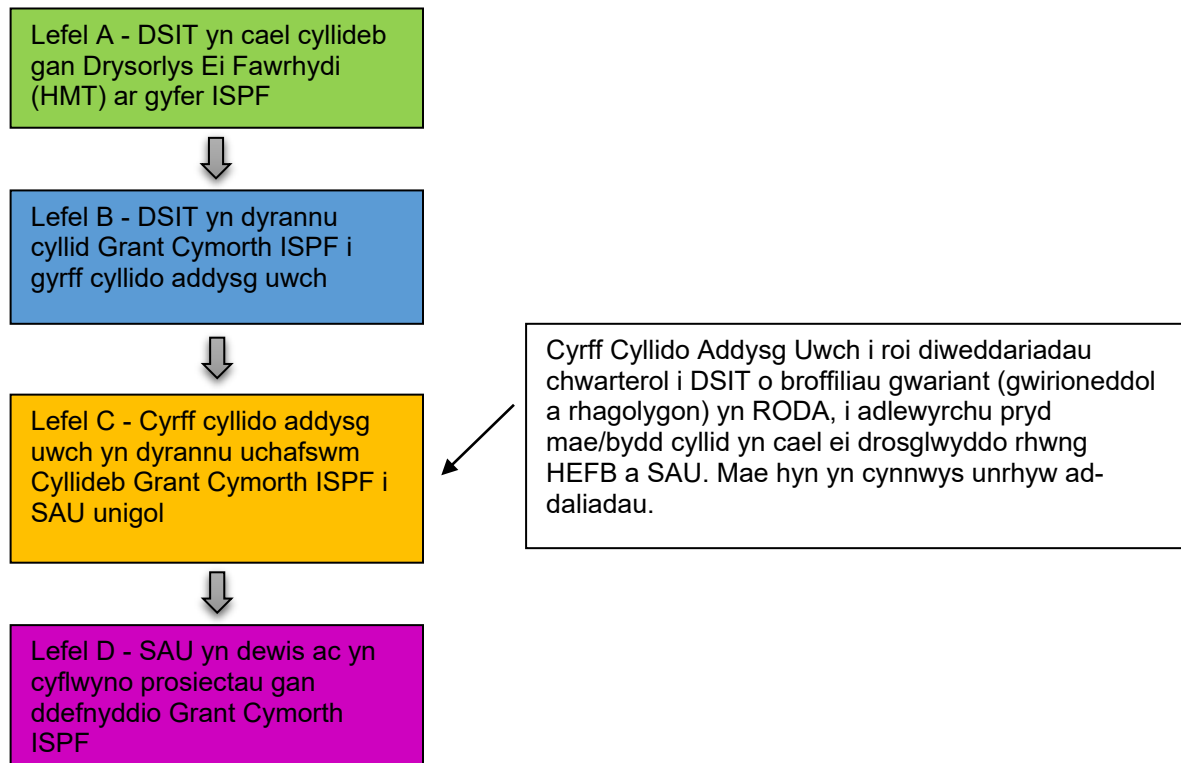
Lefel A - DSIT yn cael cyllideb gan Drysorlys Ei Fawrhydi (HMT) ar gyfer ISPF

Lefel B - DSIT yn dyrannu cyllid Grant Cymorth ISPF i gyrff cyllido addysg uwch

Lefel C - Cyrff cyllido addysg uwch yn dyrannu uchafswm Cyllideb Grant Cymorth ISPF i SAU unigol

Lefel D - SAU yn dewis ac yn cyflwyno prosiectau gan ddefnyddio Grant Cymorth ISPF

Cyrff Cyllido Addysg Uwch i roi diweddariadau chwarterol i DSIT o broffiliau gwariant (gwirioneddol a rhagolygon) yn RODA, i adlewyrchu pryd mae/bydd cyllid yn cael ei drosglwyddo rhwng HEFB a SAU. Mae hyn yn cynnwys unrhyw addaliadau.